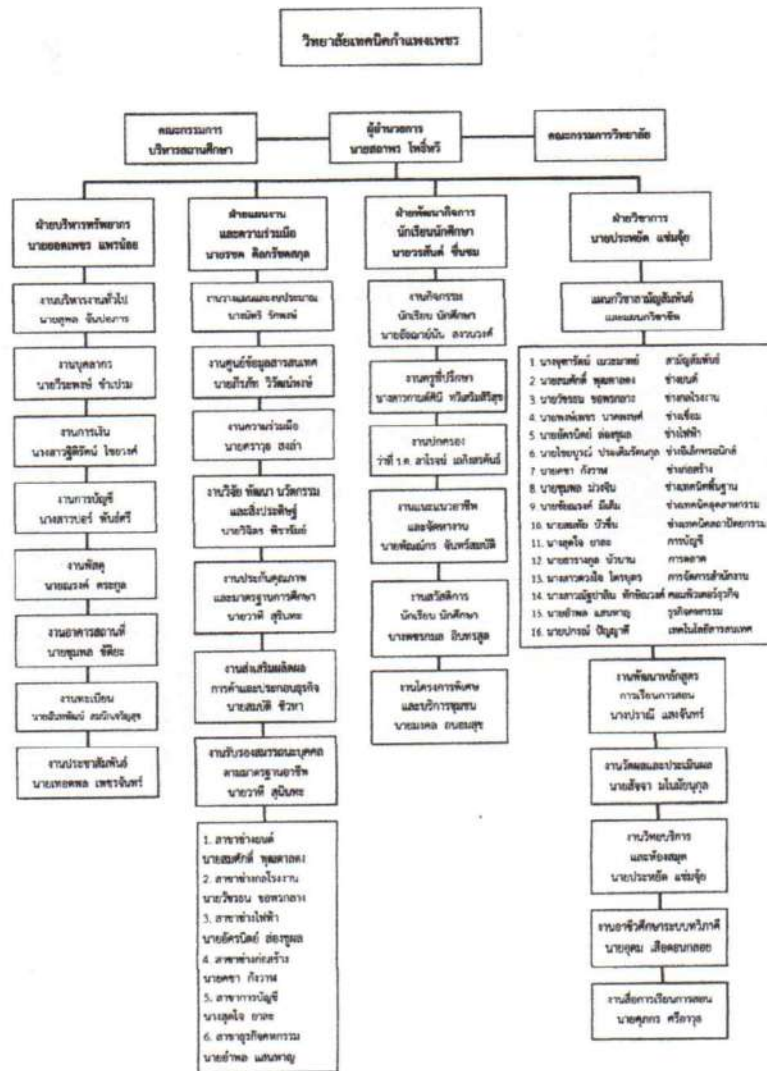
วิทยาลัยเทคนิคกำแพงเพชร

คณะกรรมการ บริหารสถานศึกษา

ผู้อำนวยการ นายสถาพร โพธิ์ศรี

คณะกรรมการวิทยาลัย

ฝ่ายบริหารทรัพยากร นายยอดเพชร แพรน้อย

งานบริหารงานทั่วไป นายสุพล จันปอการ

งานบุคลากร นายวีระพงษ์ ข้าเปม

งานการเงิน นางสาวสุพิรัตน์ ใจยวงค์

งานการบัญชี นางสาวบอร์ พันธ์ศรี

งานพัสดุ นายอมรงค์ ครองกูล

งานอาคารสถานที่ นายชุมพล ขัติยะ

งานทะเบียน นายสินพันธ์ สมบัติเจริญสุข

งานประชาสัมพันธ์ นายเทอดพล เพชรจันทร์

ฝ่ายแผนงาน และความร่วมมือ นายรชต ติลกรัตนกุล

งานวางแผนและงบประมาณ นายอัคร์ รักพงษ์

งานศูนย์ข้อมูลสารสนเทศ นายกิรภัท วิวัฒน์พงษ์

งานความร่วมมือ นายศราวุธ ธงอ่ำ

งานวิจัย พัฒนา นวัตกรรม และสิ่งประดิษฐ์ นายวิจิตร พิชรัตน์

งานประกันคุณภาพ และมาตรฐานการศึกษา นายวาที สุปินตะ

งานส่งเสริมผลิตผล การค้าและประกอบธุรกิจ นายสมบัติ ชีวพา

งานรับรองมาตรฐานบุคคล ตามมาตรฐานอาชีพ นายวาที สุปินตะ

1. สาขาช่างยนต์ นายสมศักดิ์ พุฒตาลดง
2. สาขาช่างกลโรงงาน นายวีรยอน ขอพรกลาง
3. สาขาช่างไฟฟ้า นายอัครนิตย์ ส่องรูพล
4. สาขาช่างก่อสร้าง นายคชา กิจวาน
5. สาขาการบัญชี นายสุดใจ ยาตะ
6. สาขาอุรกิจคหกรรม นายอำพล แสนหาญ

ฝ่ายพัฒนากิจการ นักเรียนนักศึกษา นายวรสันต์ ชื่นชม

งานกิจกรรม นักเรียน นักศึกษา นายอ้อฉาย์บัน ลวาณวงค์

งานครูที่ปรึกษา นางสาวกานต์ศินี ทวีสวัสดิ์สุข

งานปกครอง ว่าที่ ร.ต. อาโรงน์ แก้วสรศันย์

งานแนะแนวอาชีพ และจัดหางาน นายพัฒมภัก จันทร์สมบัติ

งานสวัสดิการ นักเรียน นักศึกษา นายพรรณม อินทรสุต

งานโครงการพิเศษ และบริการชุมชน นายมงคล ถนอมสุข

ฝ่ายวิชาการ นายประหยัด แช่มจุ้ย

แผนกวิชาสามัญสัมพันธ์ และแผนกวิชาชีพ

1. นายจุฑารัตน์ แบลมาตย์ สามัญสัมพันธ์
2. นายสมศักดิ์ พุฒตาลดง ช่างยนต์
3. นายวีรยอน ขอพรกลาง ช่างกลโรงงาน
4. นายพงษ์เพชร บาดพงษ์ ช่างเชื่อม
5. นายอัครนิตย์ ส่องรูพล ช่างไฟฟ้า
6. นายไชยบูรณ์ ประเสริฐรัตนกุล ช่างอิเล็กทรอนิกส์
7. นายคชา กิจวาน ช่างก่อสร้าง
8. นายชุมพล ม่วงจีน ช่างเทคนิคพื้นฐาน
9. นายพิเชษฐ์ มีเต็ม ช่างเทคนิคอุตสาหกรรม
10. นายสมชัย บัวชื่น ช่างเทคนิคสถาปัตยกรรม
11. นายสุดใจ ยาตะ การบัญชี
12. นายธารากูล บัวบาน การตลาด
13. นางสาวดวงใจ โตรกูล การจัดการสำนักงาน
14. นางสาวปัฐวานิล ทักษิณวงค์ คอมพิวเตอร์ธุรกิจ
15. นายอำพล แสนหาญ ธุรกิจคหกรรม
16. นายปกรณ์ ปัญญาดี เทคโนโลยีสารสนเทศ

งานพัฒนาหลักสูตร การเรียนการสอน นางปราณี แสงจันทร์

งานวัดผลและประเมินผล นายสังจา มโนมัยกูล

งานวิทยบริการ และห้องสมุด นายประหยัด แช่มจุ้ย

งานอาชีวศึกษาระบบทวิภาคี นายอุดม เสือคะนอง

งานสื่อการเรียนการสอน นายศุภกร ศรีดาวุธ